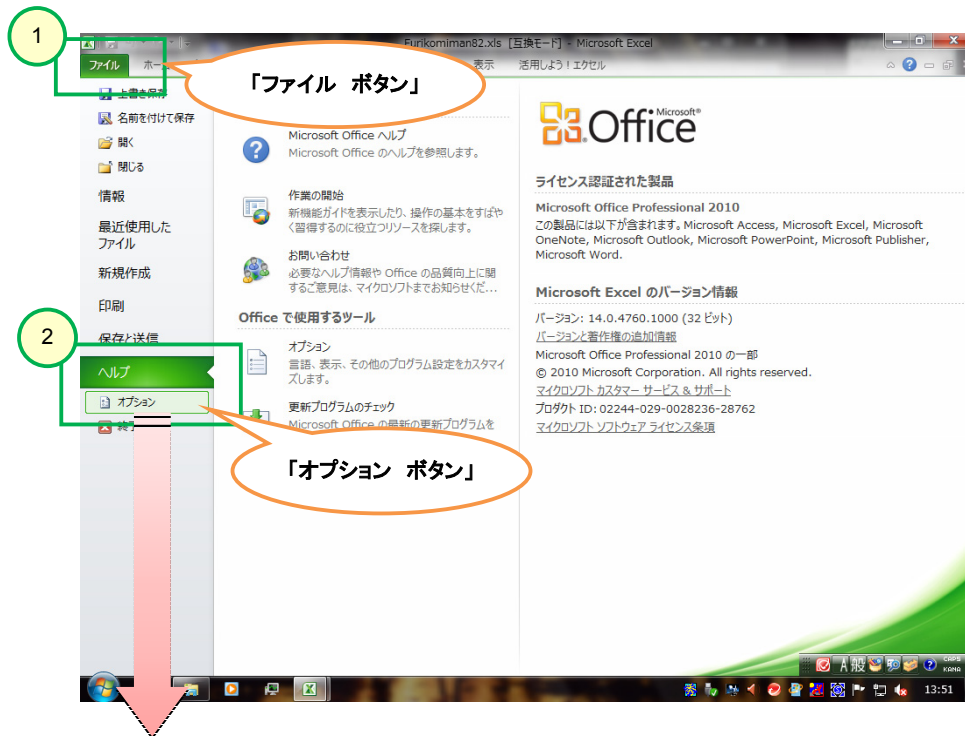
1

ファイル ホー 表示 活用しよう！エクセル

Furikomiman82.xls [互換モード] - Microsoft Excel

「ファイル　ボタン」

上書き保存
名前を付けて保存
開く
閉じる
情報
最近使用したファイル
新規作成
印刷
保存と送信

2

ヘルプ
オプション
終了

Microsoft Office ヘルプ
Microsoft Office のヘルプを参照します。

作業の開始
新機能ガイドを表示したり、操作の基本をすばやく習得するのに役立つリソースを探します。

お問い合わせ
必要なヘルプ情報や Office の品質向上に関するご意見は、マイクロソフトまでお知らせくだ...

Office で使用するツール

オプション
言語、表示、その他のプログラム設定をカスタマイズします。

更新プログラムのチェック
Microsoft Office の最新の更新プログラムを

「オプション　ボタン」

Office Microsoft®

ライセンス認証された製品
Microsoft Office Professional 2010
この製品には以下が含まれます。Microsoft Access, Microsoft Excel, Microsoft OneNote, Microsoft Outlook, Microsoft PowerPoint, Microsoft Publisher, Microsoft Word.

Microsoft Excel のバージョン情報
バージョン: 14.0.4760.1000 (32 ビット)
バージョンと著作権の追加情報
Microsoft Office Professional 2010 の一部
© 2010 Microsoft Corporation. All rights reserved.
マイクロソフト カスタマー サービス & サポート
プロダクト ID: 02244-029-0028236-28762
マイクロソフト ソフトウェア ライセンス条項

A 般 CAPS KANA

13:51